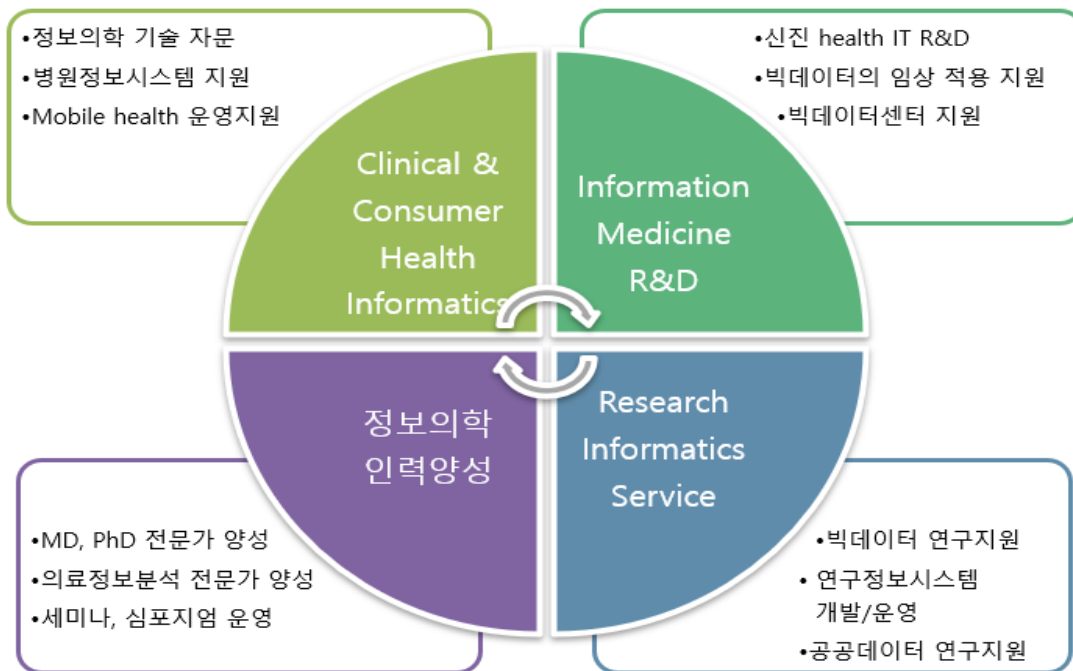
•정보의학 기술 자문
•병원정보시스템 지원
•Mobile health 운영지원

•신진 health IT R&D
•빅데이터의 임상 적용 지원
•빅데이터센터 지원

Clinical & Consumer Health Informatics

Information Medicine R&D

정보의학 인력양성

Research Informatics Service

•MD, PhD 전문가 양성
•의료정보분석 전문가 양성
•세미나, 심포지엄 운영

•빅데이터 연구지원
• 연구정보시스템 개발/운영
•공공데이터 연구지원